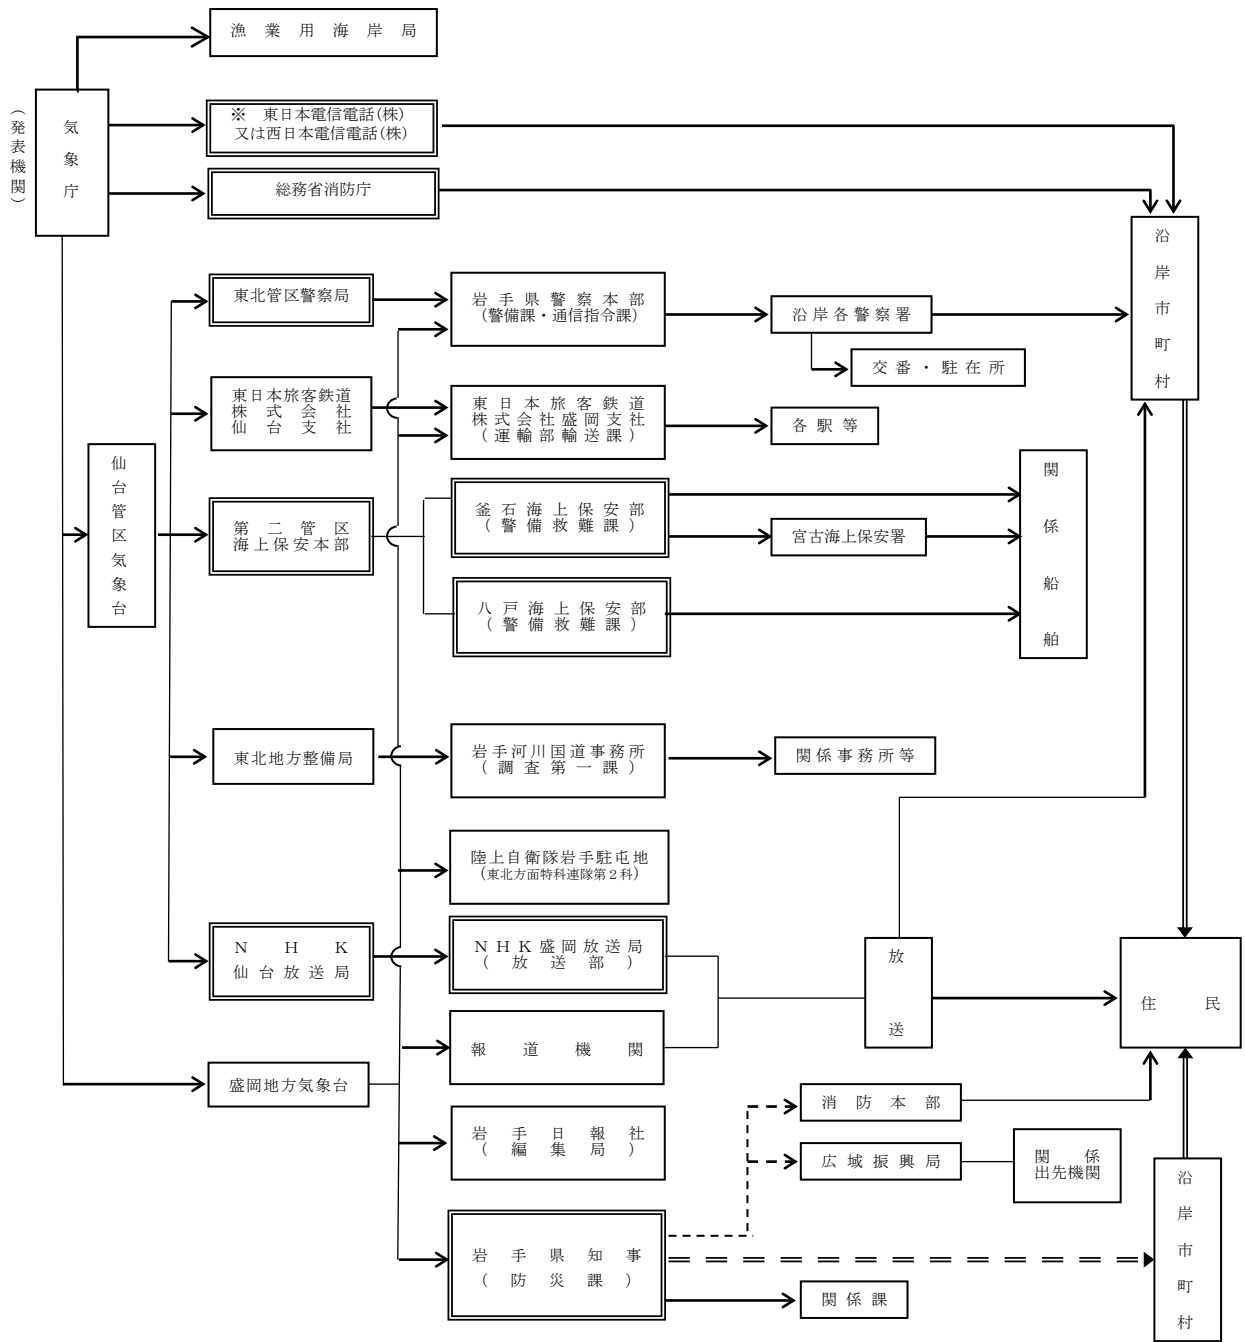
（発表機関）

気象庁

漁業用海岸局

※ 東日本電信電話(株)
又は西日本電信電話(株)

総務省消防庁

沿岸市町村

仙台管区気象台

東北管区警察局

岩手県警察本部
(警備課・通信指令課)

沿岸各警察署

交番・駐在所

東日本旅客鉄道
株式会社
仙台支社

東日本旅客鉄道
株式会社盛岡支社
（運輸部輸送課）

各駅等

第二管区
海上保安本部

釜石海上保安部
（警備救難課）

宮古海上保安署

八戸海上保安部
（警備救難課）

関係船舶

東北地方整備局

岩手河川国道事務所
（調査第一課）

関係事務所等

陸上自衛隊岩手駐屯地
(東北方面特科連隊第２科)

N H K
仙台放送局

N H K盛岡放送局
（放送部）

報道機関

放送

住民

盛岡地方気象台

消防本部

広域振興局

関係
出先機関

岩手日報社
（編集局）

岩手県知事
（防災課）

関係課

沿岸市町村